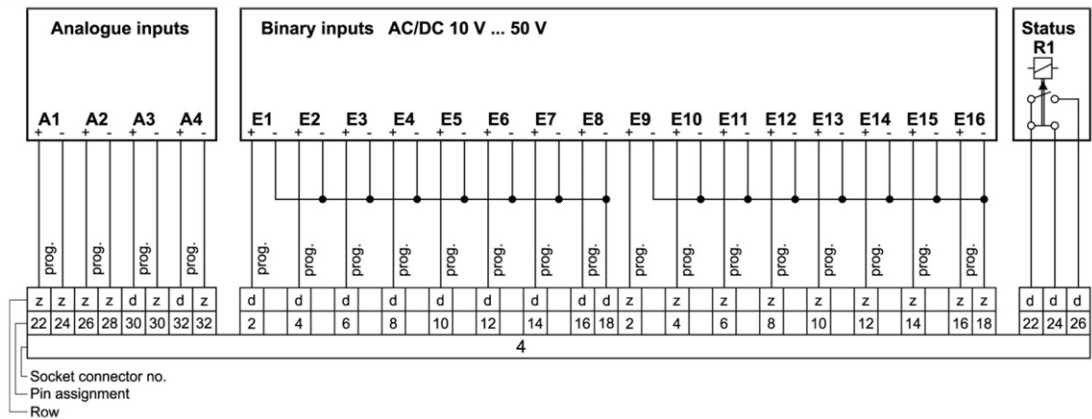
Analogue inputs

A1 + -
A2 + -
A3 + -
A4 + -

prog. prog. prog. prog.

| z | z | z | z | d | z | d | z |
|---|---|---|---|---|---|---|---|
| 22 | 24 | 26 | 28 | 30 | 30 | 32 | 32 |

Binary inputs AC/DC 10 V ... 50 V

E1 + -
E2 + -
E3 + -
E4 + -
E5 + -
E6 + -
E7 + -
E8 + -
E9 + -
E10 + -
E11 + -
E12 + -
E13 + -
E14 + -
E15 + -
E16 + -

prog. prog. prog. prog. prog. prog. prog. prog. prog. prog. prog. prog. prog. prog. prog. prog.

| d | d | d | d | d | d | d | d | d | z | z | z | z | z | z | z | z | z |
|---|---|---|---|---|---|---|---|---|---|---|---|---|---|---|---|---|---|
| 2 | 4 | 6 | 8 | 10 | 12 | 14 | 16 | 18 | 2 | 4 | 6 | 8 | 10 | 12 | 14 | 16 | 18 |

Status
R1

| d | d | d |
|---|---|---|
| 22 | 24 | 26 |

4

Socket connector no.
Pin assignment
Row